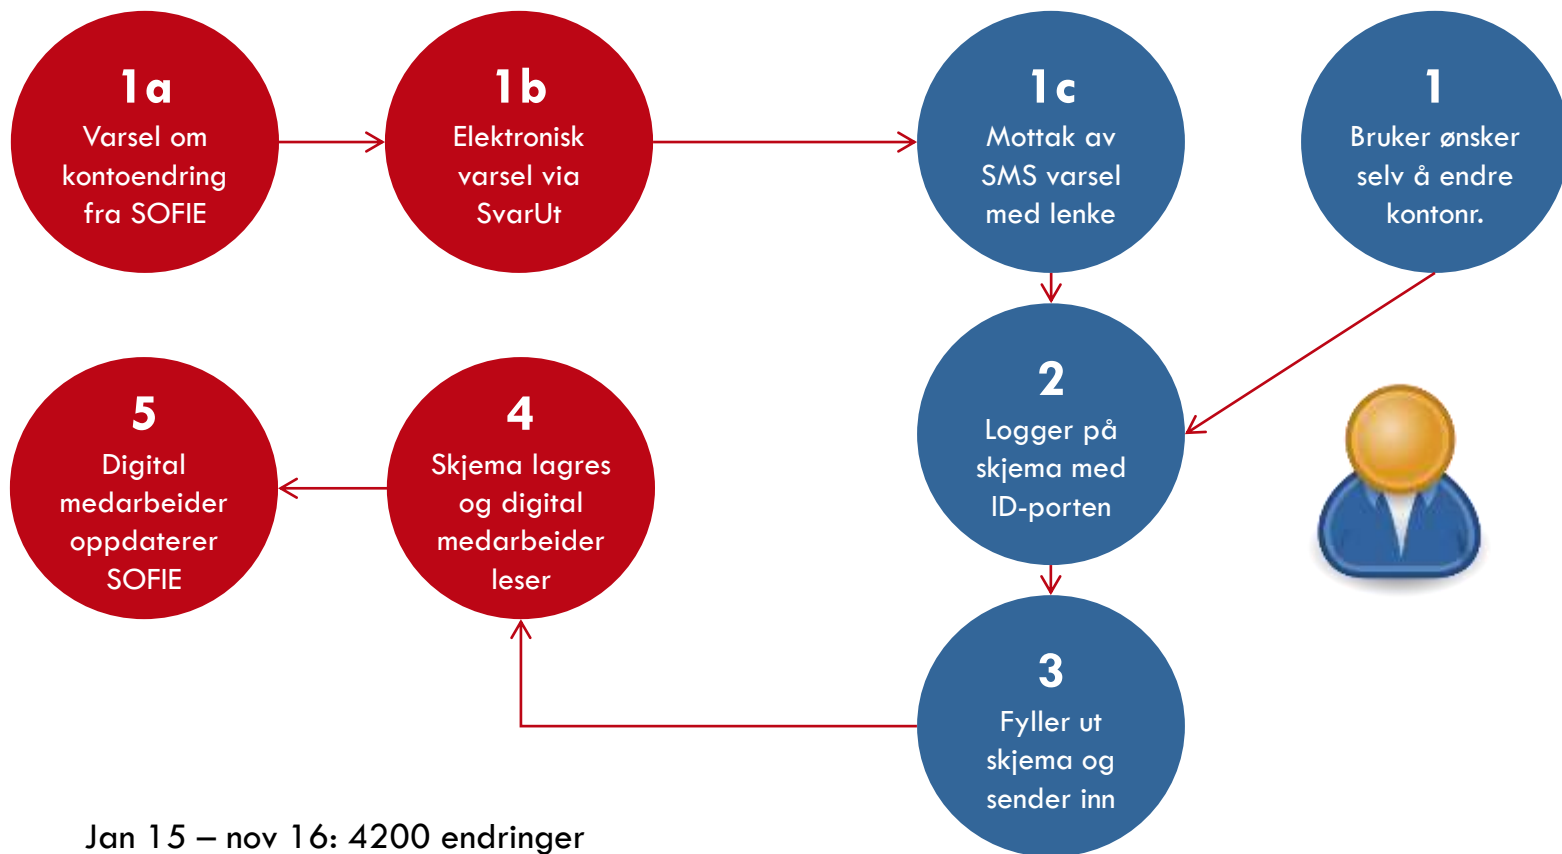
1a
Varsel om kontoendring fra SOFIE

1b
Elektronisk varsel via SvarUt

1c
Mottak av SMS varsel med lenke

1
Bruker ønsker selv å endre kontonr.

2
Logger på skjema med ID-porten

3
Fyller ut skjema og sender inn

4
Skjema lagres og digital medarbeider leser

5
Digital medarbeider oppdaterer SOFIE

Jan 15 – nov 16: 4200 endringer